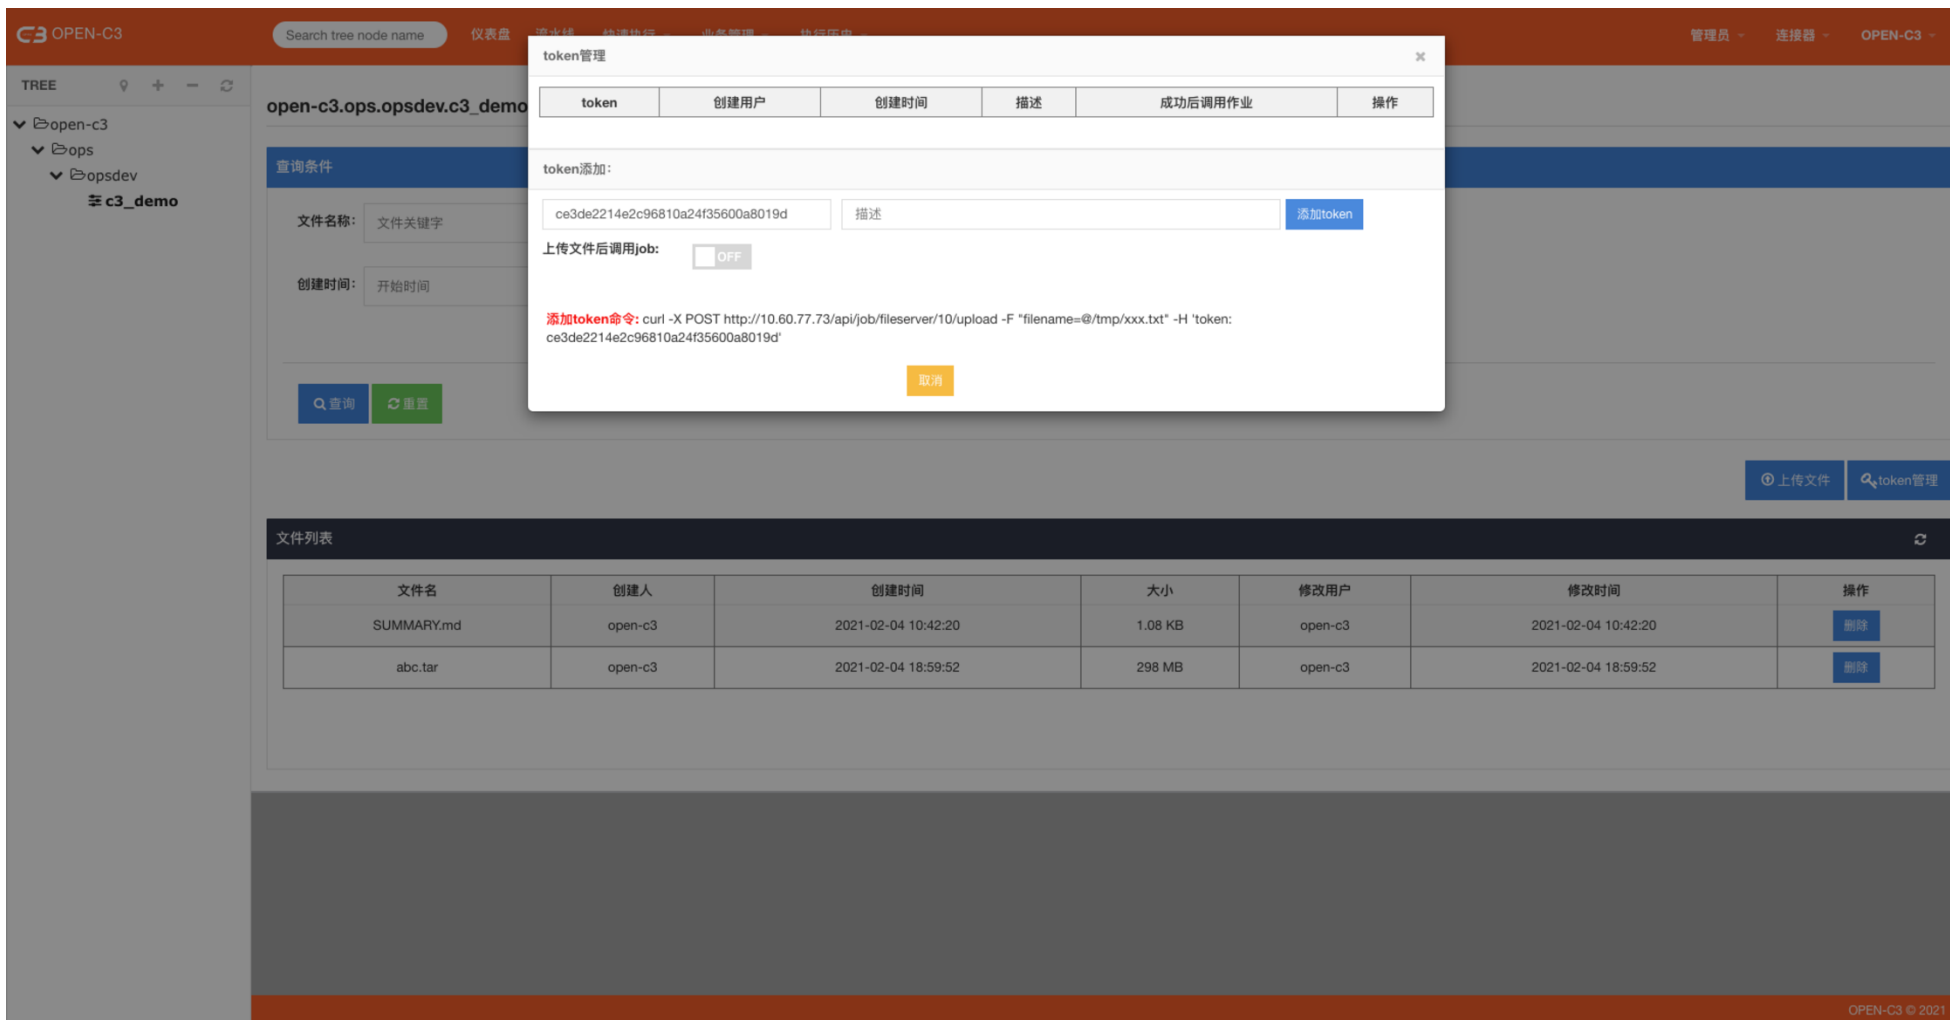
OPEN-C3

Search tree node name

仪表盘 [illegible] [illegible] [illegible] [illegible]

管理员 连接器 OPEN-C3

TREE

open-c3
ops
opsdev
c3_demo

open-c3.ops.opsdev.c3_demo

查询条件

文件名称: 文件关键字

创建时间: 开始时间

查询 重置

token管理

| token | 创建用户 | 创建时间 | 描述 | 成功后调用作业 | 操作 |
|---|---|---|---|---|---|

token添加:

ce3de2214e2c96810a24f35600a8019d

描述

添加token

上传文件后调用job:

OFF

添加token命令: curl -X POST http://10.60.77.73/api/job/fileserver/10/upload -F "filename=@/tmp/xxx.txt" -H 'token: ce3de2214e2c96810a24f35600a8019d'

取消

上传文件 token管理

文件列表

| 文件名 | 创建人 | 创建时间 | 大小 | 修改用户 | 修改时间 | 操作 |
|---|---|---|---|---|---|---|
| SUMMARY.md | open-c3 | 2021-02-04 10:42:20 | 1.08 KB | open-c3 | 2021-02-04 10:42:20 | 删除 |
| abc.tar | open-c3 | 2021-02-04 18:59:52 | 298 MB | open-c3 | 2021-02-04 18:59:52 | 删除 |

OPEN-C3 © 2021